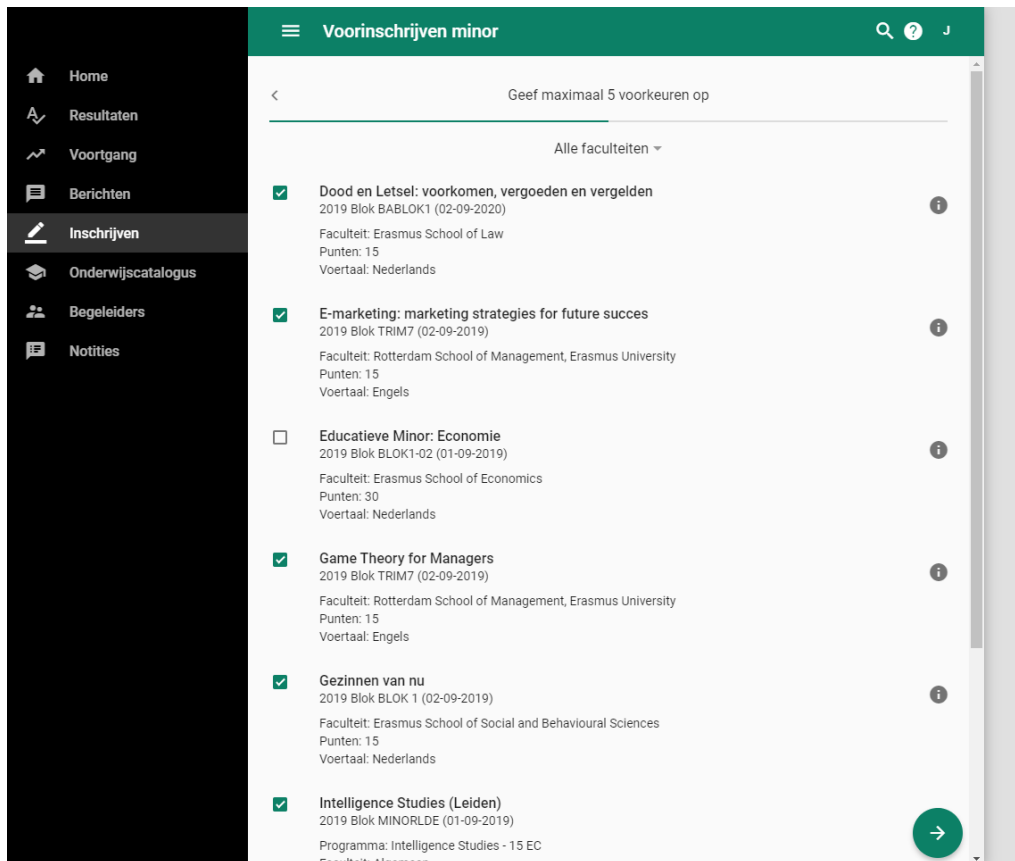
Home
Resultaten
Voortgang
Berichten
Inschrijven
Onderwijscatalogus
Begeleiders
Notities

Voorinschrijven minor

J

Geef maximaal 5 voorkeuren op

Alle faculteiten

Dood en Letsel: voorkomen, vergoeden en vergelden
2019 Blok BABLOK1 (02-09-2020)
Faculteit: Erasmus School of Law
Punten: 15
Voertaal: Nederlands

E-marketing: marketing strategies for future succes
2019 Blok TRIM7 (02-09-2019)
Faculteit: Rotterdam School of Management, Erasmus University
Punten: 15
Voertaal: Engels

Educatieve Minor: Economie
2019 Blok BLOK1-02 (01-09-2019)
Faculteit: Erasmus School of Economics
Punten: 30
Voertaal: Nederlands

Game Theory for Managers
2019 Blok TRIM7 (02-09-2019)
Faculteit: Rotterdam School of Management, Erasmus University
Punten: 15
Voertaal: Engels

Gezinnen van nu
2019 Blok BLOK 1 (02-09-2019)
Faculteit: Erasmus School of Social and Behavioural Sciences
Punten: 15
Voertaal: Nederlands

Intelligence Studies (Leiden)
2019 Blok MINORLDE (01-09-2019)
Programma: Intelligence Studies - 15 EC
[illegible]